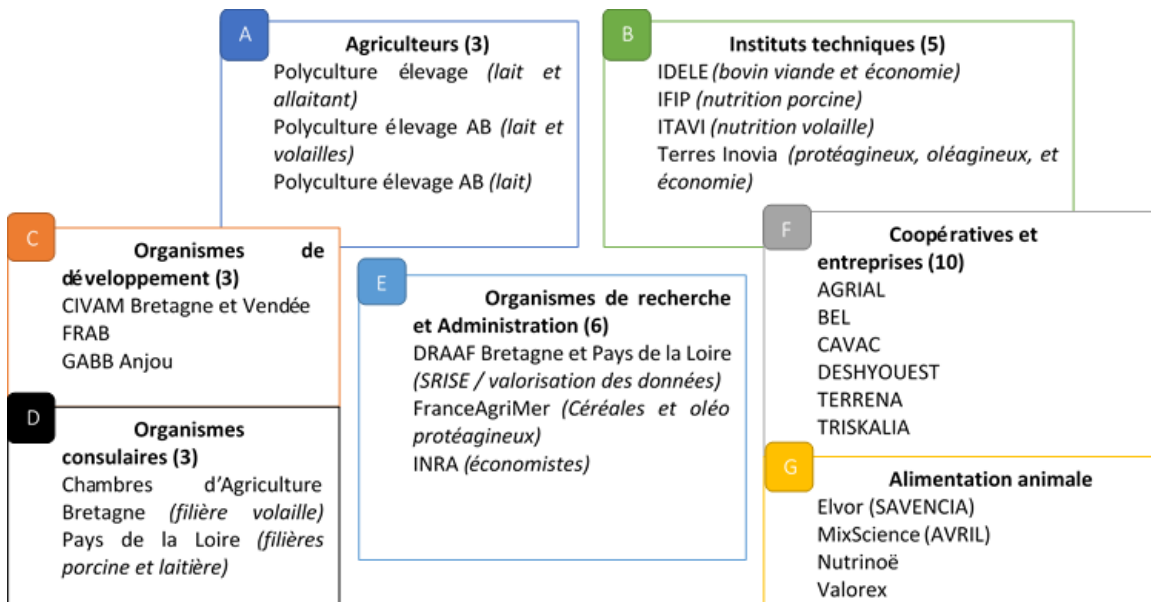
A
Agriculteurs (3)
Polyculture élevage *(lait et allaitant)*
Polyculture élevage AB *(lait et volailles)*
Polyculture élevage AB *(lait)*

B
Instituts techniques (5)
IDELE *(bovin viande et économie)*
IFIP *(nutrition porcine)*
ITAVI *(nutrition volaille)*
Terres Inovia *(protéagineux, oléagineux, et économie)*

C
Organismes de développement (3)
CIVAM Bretagne et Vendée
FRAB
GABB Anjou

D
Organismes consulaires (3)
Chambres d'Agriculture Bretagne *(filière volaille)*
Pays de la Loire *(filières porcine et laitière)*

E
Organismes de recherche et Administration (6)
DRAAF Bretagne et Pays de la Loire *(SRISE / valorisation des données)*
FranceAgriMer *(Céréales et oléo protéagineux)*
INRA *(économistes)*

F
Coopératives et entreprises (10)
AGRIAL
BEL
CAVAC
DESHYOUEST
TERRENA
TRISKALIA

G
Alimentation animale
Elvor (SAVENCIA)
MixScience (AVRIL)
Nutrinoë
Valorex